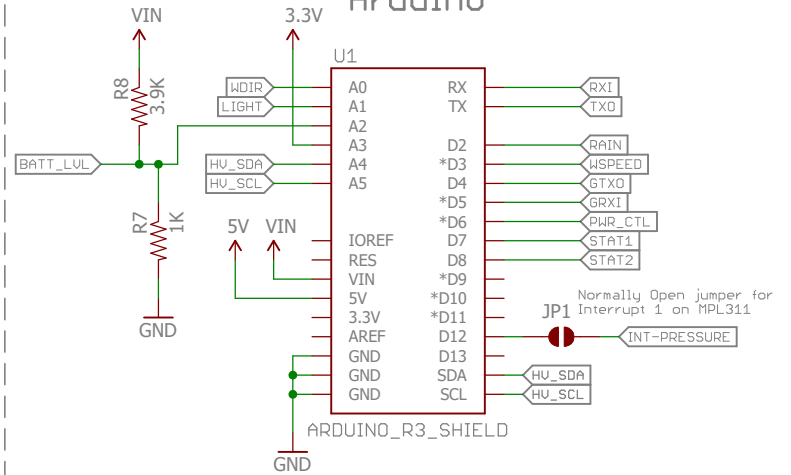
Arduino

VIN

3.3V

U1

R8
3.9K

WDIR
LIGHT

A0
A1
A2
A3
A4
A5

RX
TX

RXI
TXO

BATT_LVL

HV_SDA
HV_SCL

D2
*D3
D4
*D5
*D6
D7
D8

RAIN
WSPEED
GTXO
GRXI
PWR_CTL
STAT1
STAT2

R7
1K

5V
VIN

IOREF
RES
VIN
5V
3.3V
AREF
GND
GND
GND

*D9
*D10
*D11
D12
D13
SDA
SCL

JP1

Normally Open jumper for Interrupt 1 on MPL311

INT-PRESSURE

HV_SDA
HV_SCL

GND

ARDUINO_R3_SHIELD

GND